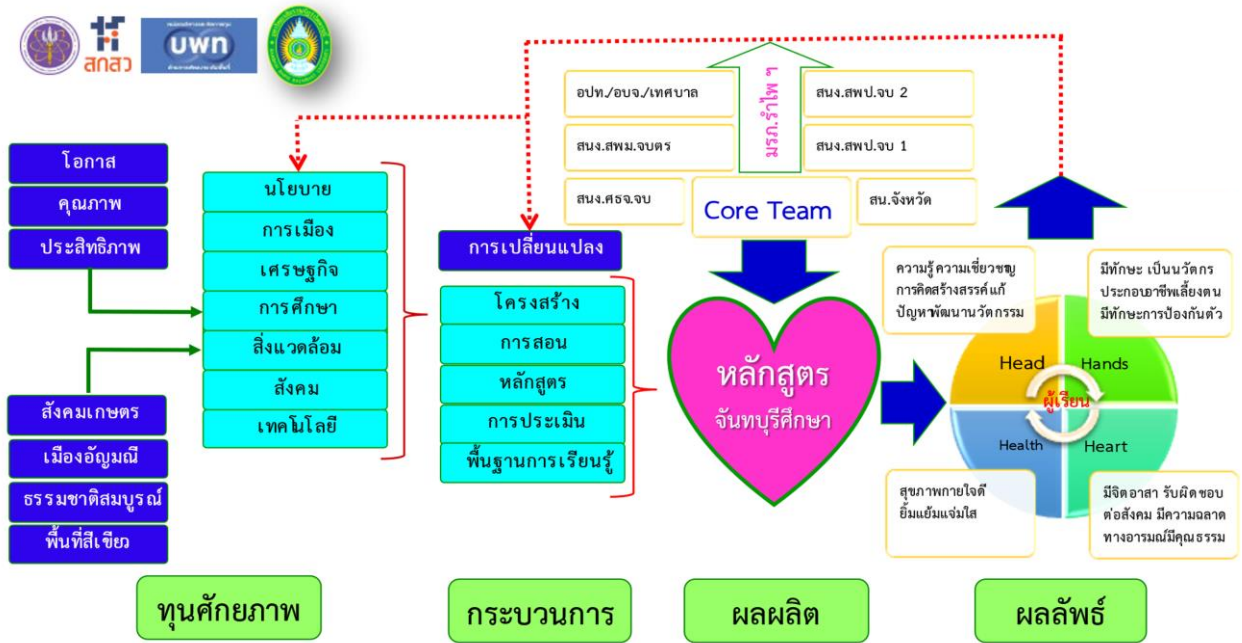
สกสว
uwn

โอกาส
คุณภาพ
ประสิทธิภาพ

สังคมเกษตร
เมืองอัญมณี
ธรรมชาติสมบูรณ์
พื้นที่สีเขียว

นโยบาย
การเมือง
เศรษฐกิจ
การศึกษา
สิ่งแวดล้อม
สังคม
เทคโนโลยี

การเปลี่ยนแปลง
โครงสร้าง
การสอน
หลักสูตร
การประเมิน
พื้นฐานการเรียนรู้

อปท./อบจ./เทศบาล
สนง.สพม.จบตร
สนง.ศธจ.จบ
มรภ.รำไพ ฯ
Core Team
สนง.สพป.จบ 2
สนง.สพป.จบ 1
สน.จังหวัด

หลักสูตร
จันทบุรีศึกษา

ความรู้ความเชี่ยวชาญ การคิดสร้างสรรค์แก้ปัญหาพัฒนานวัตกรรม
มีทักษะ เป็นนวัตกร ประกอบอาชีพเลี้ยงตน มีทักษะการป้องกันตัว
Head
Hands
ผู้เรียน
Health
Heart
สุขภาพกายใจดี ยิ้มแย้มแจ่มใส
มีจิตอาสา รับผิดชอบต่อสังคม มีความฉลาดทางอารมณ์มีคุณธรรม

ทุนศักยภาพ
กระบวนการ
ผลผลิต
ผลลัพธ์